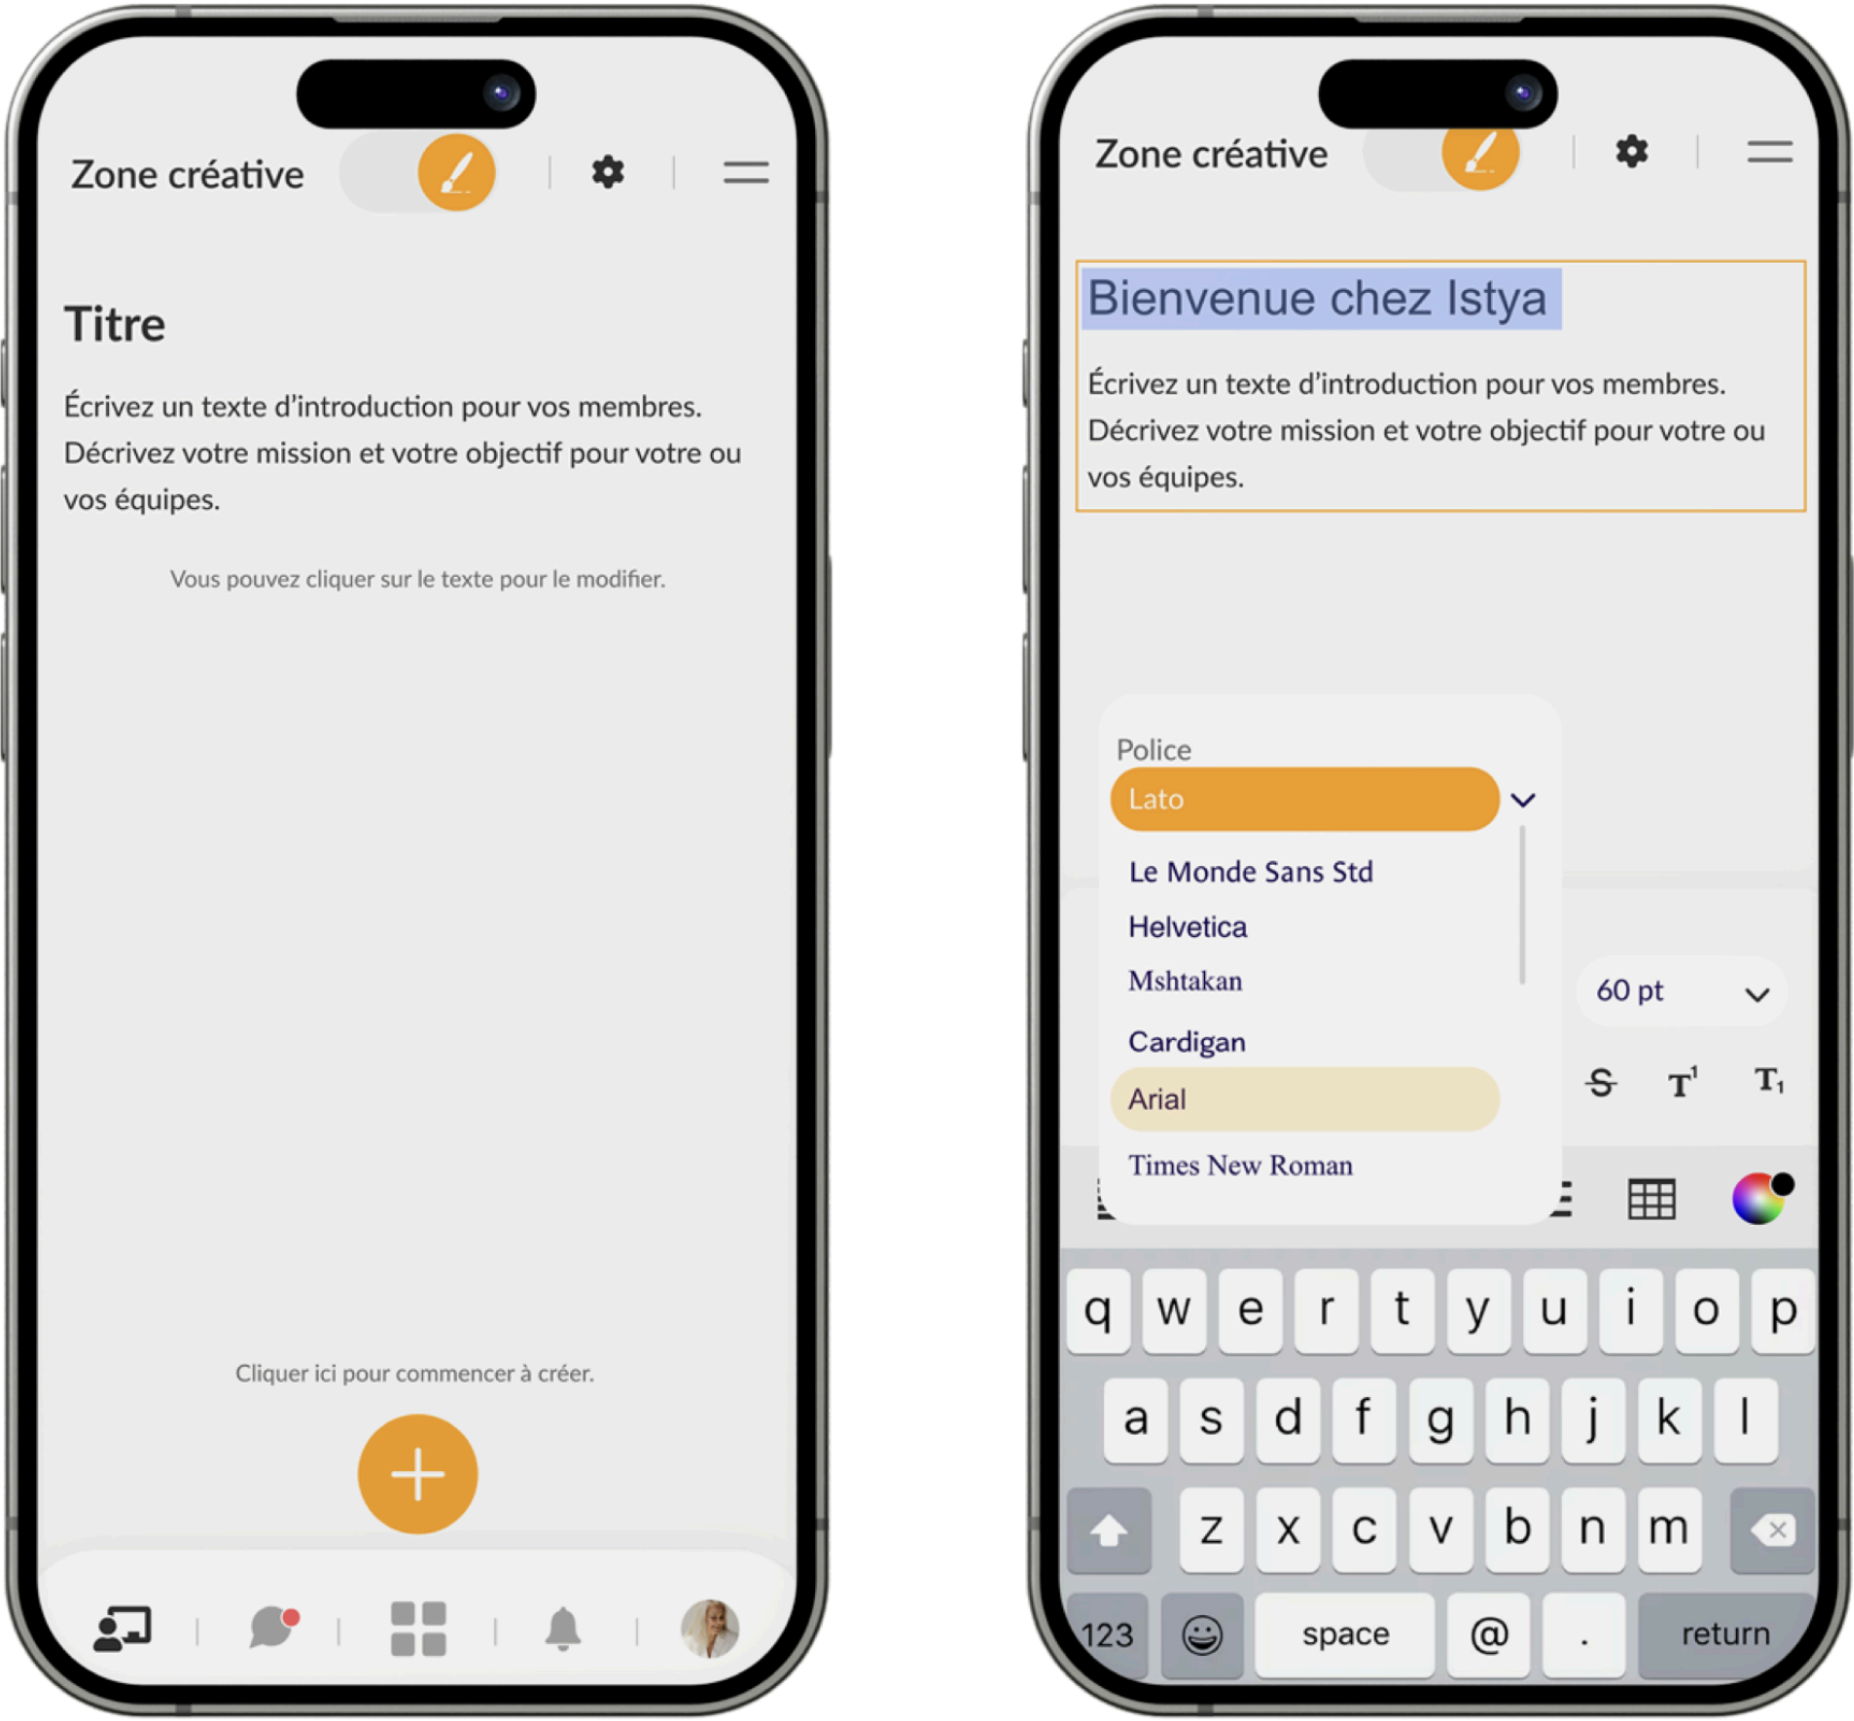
Zone créative

Titre

Écrivez un texte d'introduction pour vos membres. Décrivez votre mission et votre objectif pour votre ou vos équipes.

Vous pouvez cliquer sur le texte pour le modifier.

Cliquer ici pour commencer à créer.

+

Zone créative

Bienvenue chez Istya

Écrivez un texte d'introduction pour vos membres. Décrivez votre mission et votre objectif pour votre ou vos équipes.

Police

Lato

Le Monde Sans Std

Helvetica

Mshtakan

Cardigan

Arial

Times New Roman

60 pt

S $T^1$ $T_1$

q w e r t y u i o p

a s d f g h j k l

z x c v b n m

123 space @ . return